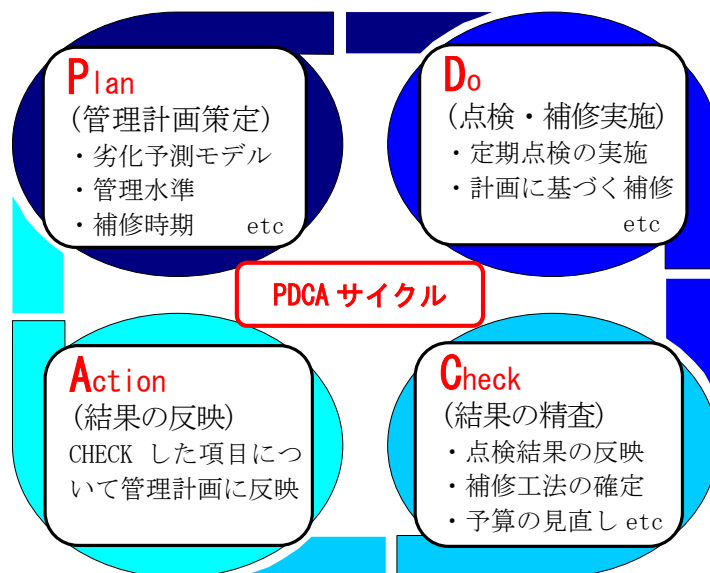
Plan
（管理計画策定）
・劣化予測モデル
・管理水準
・補修時期　etc

Do
（点検・補修実施）
・定期点検の実施
・計画に基づく補修
etc

PDCA サイクル

Action
（結果の反映）
CHECK した項目について管理計画に反映

Check
（結果の精査）
・点検結果の反映
・補修工法の確定
・予算の見直し etc